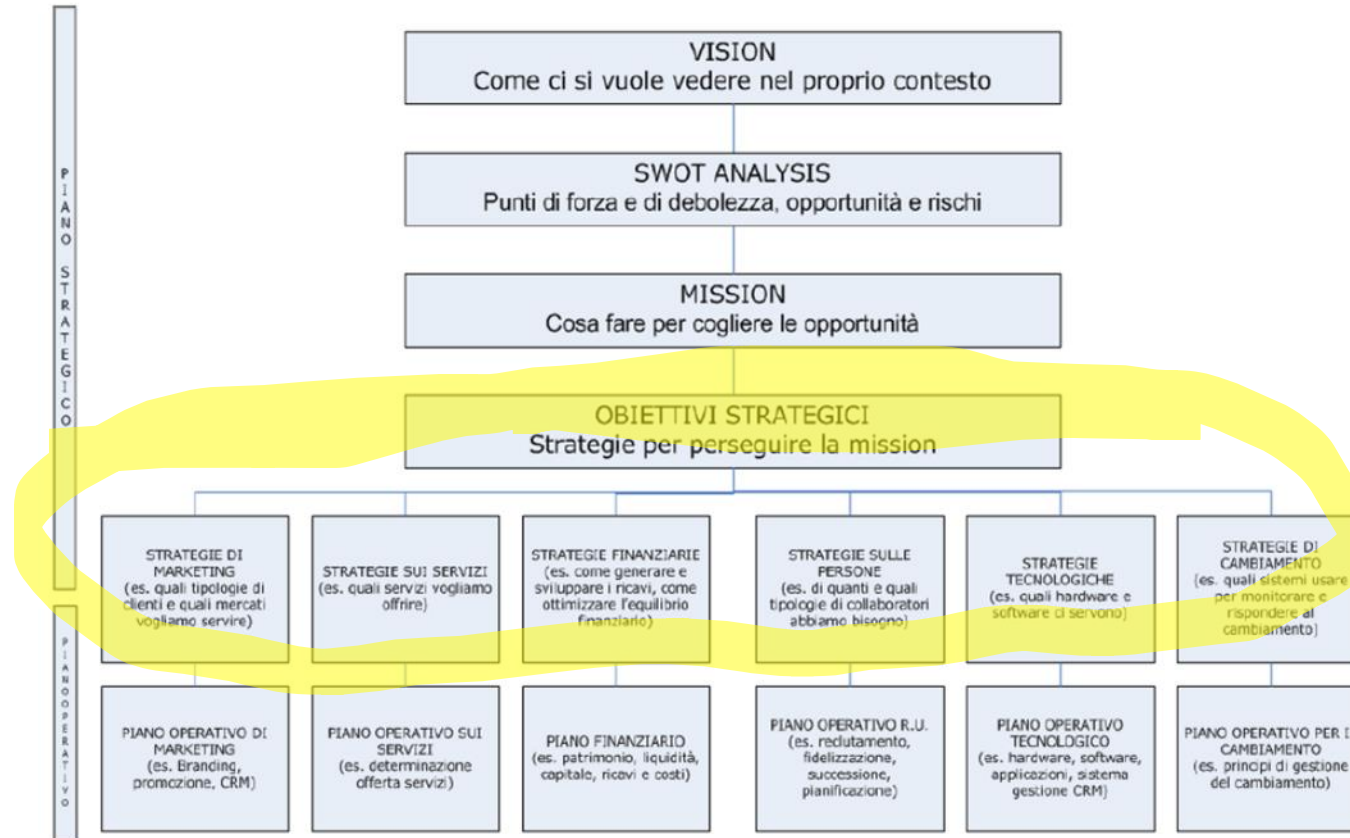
PIANO STRATEGICO

VISION
Come ci si vuole vedere nel proprio contesto

SWOT ANALYSIS
Punti di forza e di debolezza, opportunità e rischi

MISSION
Cosa fare per cogliere le opportunità

OBIETTIVI STRATEGICI
Strategie per perseguire la mission

STRATEGIE DI MARKETING (es. quali tipologie di clienti e quali mercati vogliamo servire)

STRATEGIE SUI SERVIZI (es. quali servizi vogliamo offrire)

STRATEGIE FINANZIARIE (es. come generare e sviluppare i ricavi, come ottimizzare l'equilibrio finanziario)

STRATEGIE SULLE PERSONE (es. di quanti e quali tipologie di collaboratori abbiamo bisogno)

STRATEGIE TECNOLOGICHE (es. quali hardware e software ci servono)

STRATEGIE DI CAMBIAMENTO (es. quali sistemi usare per monitorare e rispondere al cambiamento)

PIANO OPERATIVO

PIANO OPERATIVO DI MARKETING (es. Branding, promozione, CRM)

PIANO OPERATIVO SUI SERVIZI (es. determinazione offerta servizi)

PIANO FINANZIARIO (es. patrimonio, liquidità, capitale, ricavi e costi)

PIANO OPERATIVO R.U. (es. reclutamento, fidelizzazione, successione, pianificazione)

PIANO OPERATIVO TECNOLOGICO (es. hardware, software, applicazioni, sistema gestione CRM)

PIANO OPERATIVO PER IL CAMBIAMENTO (es. principi di gestione del cambiamento)